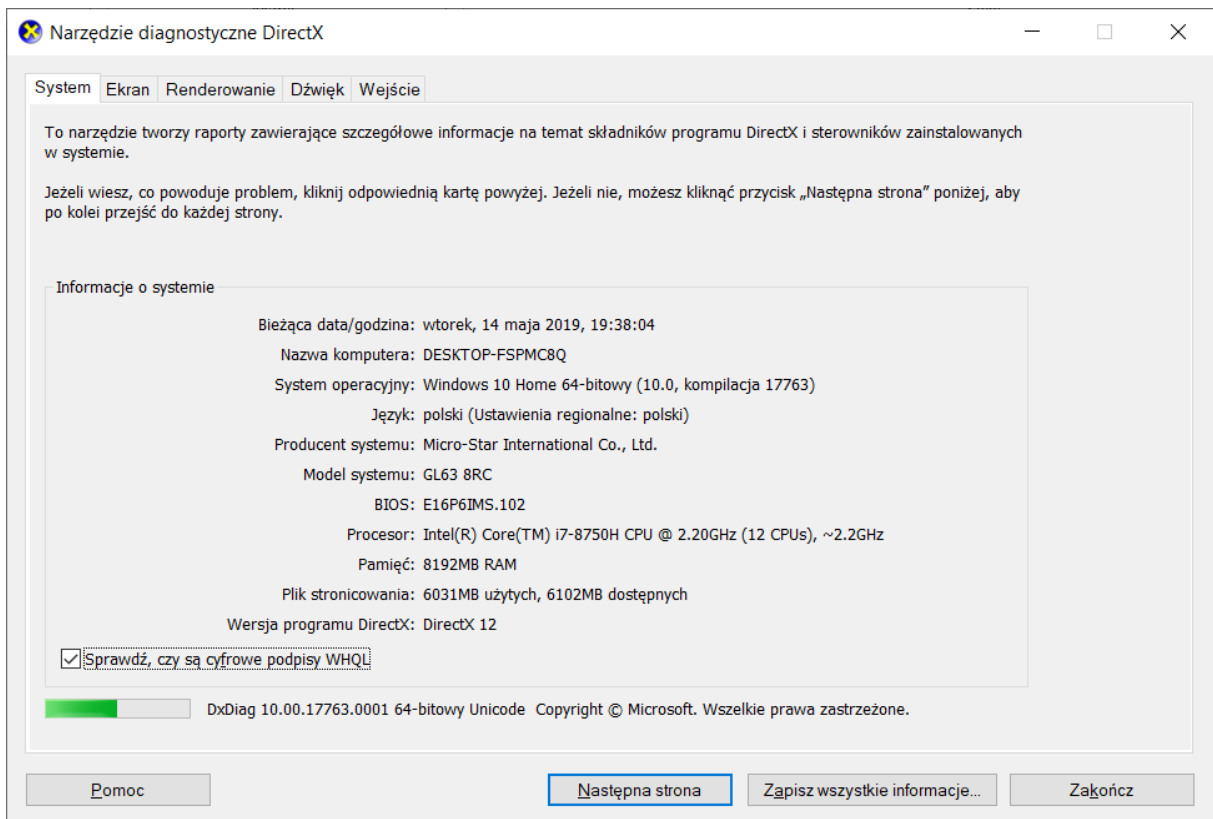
Narzędzie diagnostyczne DirectX

System | Ekran | Renderowanie | Dźwięk | Wejście

To narzędzie tworzy raporty zawierające szczegółowe informacje na temat składników programu DirectX i sterowników zainstalowanych w systemie.

Jeżeli wiesz, co powoduje problem, kliknij odpowiednią kartę powyżej. Jeżeli nie, możesz kliknąć przycisk „Następna strona" poniżej, aby po kolei przejść do każdej strony.

Informacje o systemie

Bieżąca data/godzina: wtorek, 14 maja 2019, 19:38:04
Nazwa komputera: DESKTOP-FSPMC8Q
System operacyjny: Windows 10 Home 64-bitowy (10.0, kompilacja 17763)
Język: polski (Ustawienia regionalne: polski)
Producent systemu: Micro-Star International Co., Ltd.
Model systemu: GL63 8RC
BIOS: E16P6IMS.102
Procesor: Intel(R) Core(TM) i7-8750H CPU @ 2.20GHz (12 CPUs), ~2.2GHz
Pamięć: 8192MB RAM
Plik stronicowania: 6031MB użytych, 6102MB dostępnych
Wersja programu DirectX: DirectX 12

Sprawdź, czy są cyfrowe podpisy WHQL

DxDiag 10.00.17763.0001 64-bitowy Unicode Copyright © Microsoft. Wszelkie prawa zastrzeżone.

Pomoc | Następna strona | Zapisz wszystkie informacje... | Zakończ